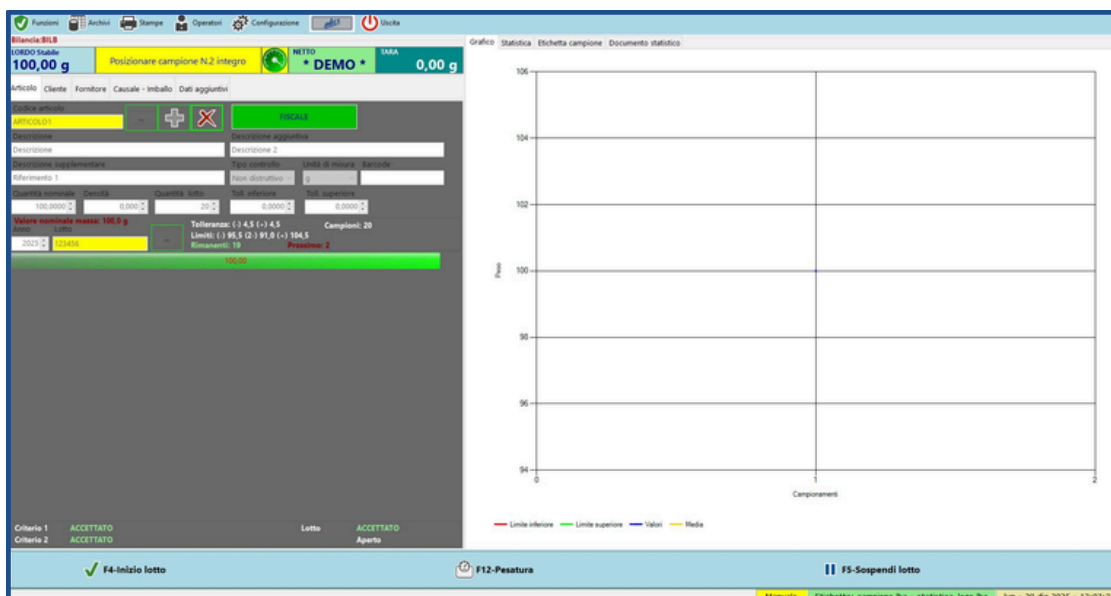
Funzioni Archivi Stampe Operatori Configurazione Uscita

Bilancia:BILB
LORDO Stabile
100,00 g
Posizionare campione N.2 integro
NETTO
* DEMO *
TARA
0,00 g

Articolo Cliente Fornitore Causale - Imballo Dati aggiuntivi

Codice articolo
ARTICOLO1
FISCALE
Descrizione
Descrizione
Descrizione aggiuntiva
Descrizione 2
Descrizione supplementare
Riferimento 1
Tipo controllo
Non distruttivo
Unità di misura
g
Barcode
Quantità nominale
100,0000
Densità
0,000
Quantità lotto
20
Toll. inferiore
0,0000
Toll. superiore
0,0000
Valore nominale massa: 100,0 g
Anno
2025
Lotto
123456
Tolleranza: (-) 4,5 (+) 4,5
Limiti: (-) 95,5 (2-) 91,0 (+) 104,5
Rimanenti: 19
Prossimo: 2
Campioni: 20
100,00

Criterio 1 ACCETTATO
Criterio 2 ACCETTATO
Lotto ACCETTATO
Aperto

Grafico Statistica Etichetta campione Documento statistico

106
104
102
100
98
96
94
Peso
0
1
2
Campionamenti

Limite inferiore Limite superiore Valori Media

F4-Inizio lotto
F12-Pesatura
F5-Sospendi lotto

Manuale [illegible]